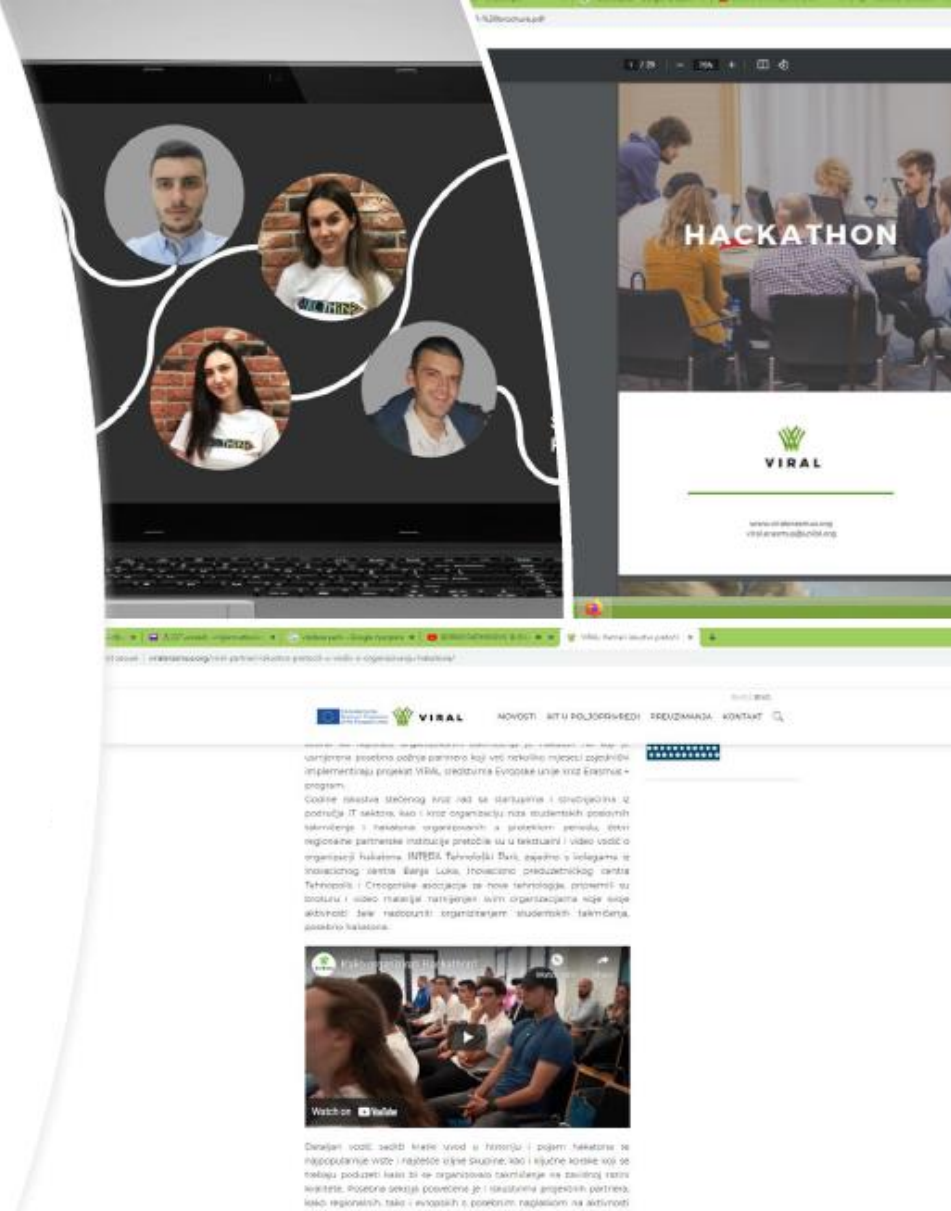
HACKATHON

VIRAL

VIRAL

NOVOSTI   AIT U POLJOPRIVREDI   PREUZIMANJA   KONTAKT

usmjerena posebna podrška partnera koji već nekoliko mjeseci zajednički implementiraju projekat VIRAL, cedstvima Evropske unije kroz Erasmus + program.

Godine iskustva stečenog kroz rad sa startupima i stručnjacima iz područja IT sektora, kao i kroz organizaciju niza studentskih poslovnih takmičenja i hakatona organizovanih u proteklom periodu, dotri regionalne partnerske institucije pretočile su u tekstualni i video vodič o organizaciji hakatona. INTERA Tehnološki Park, zajedno s kolegama iz Inovacionog centra Banja Luka, Inovacionog preduzetničkog centra Tehnopolis i Crnogorske asocijacije za nove tehnologije, pripremili su brošuru i video materijal namijenjen svim organizacijama koje svoje aktivnosti žele nadopuniti organizovanjem studentskih takmičenja, posebno hakatona.

Kako organizovati Hackathon?

Watch on YouTube

Detaljan vodič sadrži kratki uvod u historiju i pojam hakatona te najpopularnije vrste i najčešće ciljne skupine, kao i ključne korake koji se trebaju poduzeti kako bi se organizovalo takmičenje na zavidnoj razini kvalitete. Posebna sekcija posvećena je i iskustvima projektnih partnera, kako regionalnih, tako i evropskih s posebnim naglaskom na aktivnosti